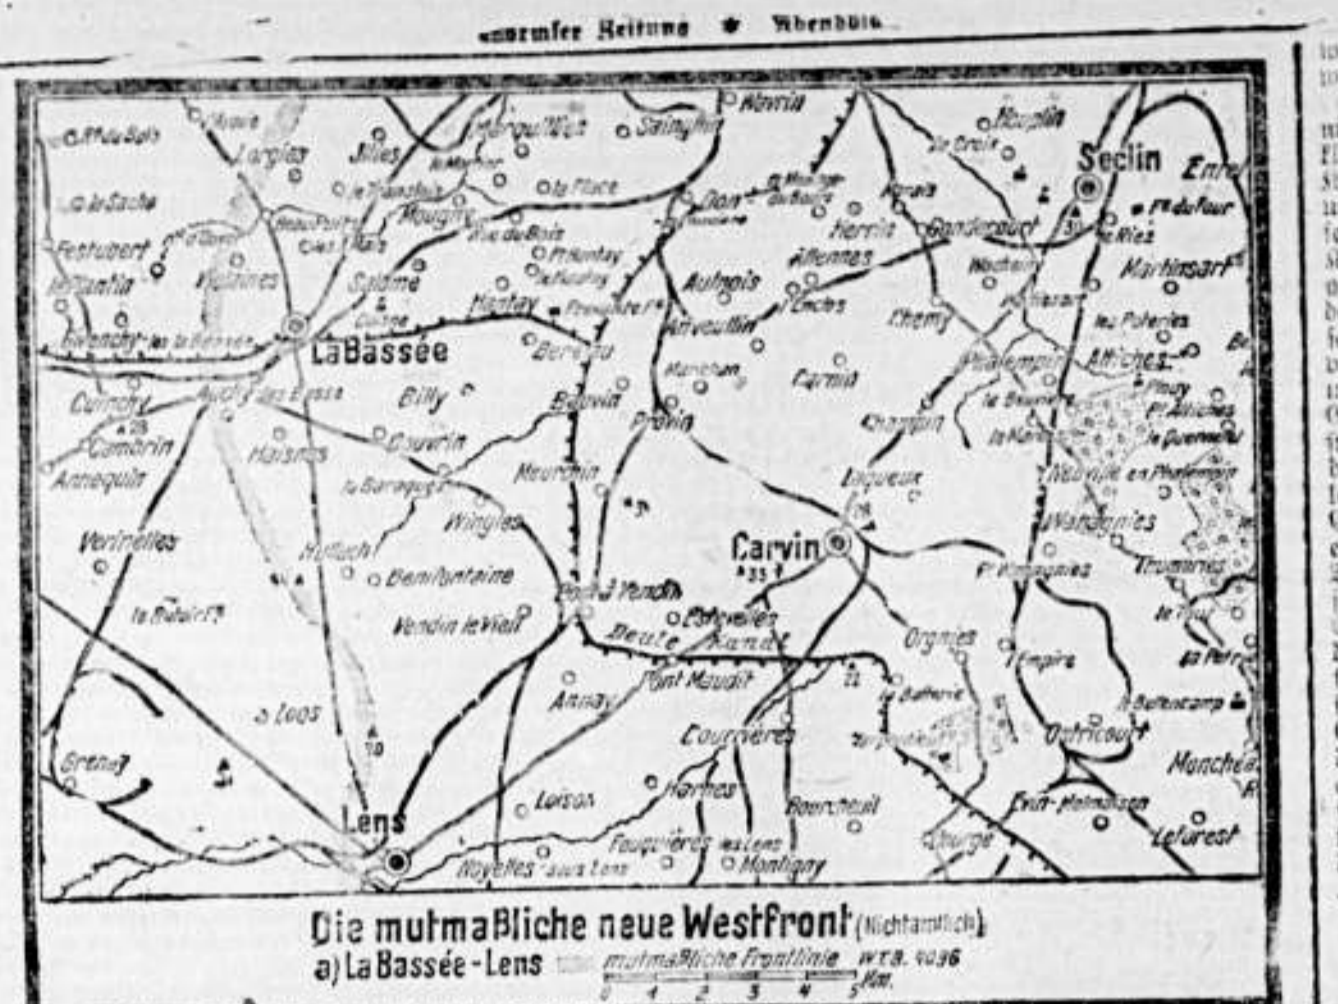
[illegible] Zeitung ✱ Abendblatt

Seclin
La Bassée
Carvin
Lens
Festubert
Givenchy les la Bassée
Cuinchy
Cambrin
Annequin
Vermelles
Loos
Haisnes
Billy
Douvrin
Wingles
Meurchin
Bauvin
Provin
Annay
Courrières
Harnes
Loison
Noyelles sous Lens
Fouquières les Lens
Montigny
Oignies
Libercourt
Ostricourt
Phalempin
Attiches
Camphin
Carnin
Allennes
Herrin
Gondecourt
Chemy
Wavrin
Sainghin
Marquillies
Illies
Lorgies
Salomé
Hantay
Aubers
Hulluch
Bénifontaine
Vendin le Vieil
Pont à Vendin
Estevelles
Deule Kanal
Pont Maudit
Leforest
Evin-Malmaison
Courcelles
Dourges
Wahagnies
Martinsart
Moncheaux
Epinoy
Thumeries
Neuville en Phalempin
Annoeullin
Bois de Biez
Mauquissart
Mougré
Marchiennes
Empire
Auchy les Bassée

Die mutmaßliche neue Westfront (Nichtamtlich)
a) La Bassée - Lens mutmaßliche Frontlinie W.T.B. 4036
0 1 2 3 4 5 Km.